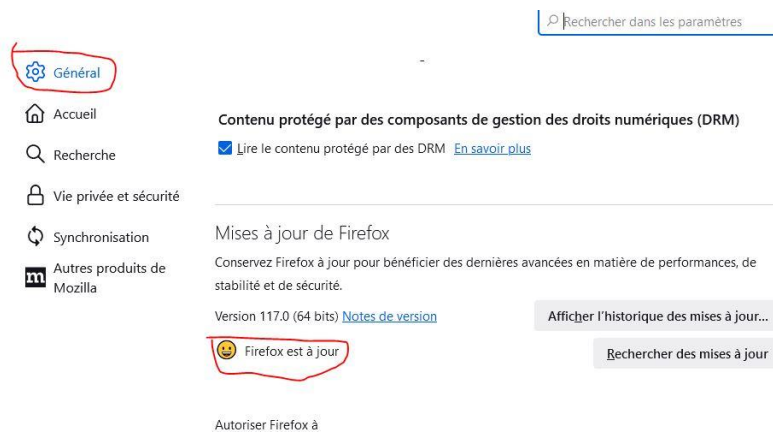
Rechercher dans les paramètres

Général

Accueil

Recherche

Vie privée et sécurité

Synchronisation

Autres produits de Mozilla

Contenu protégé par des composants de gestion des droits numériques (DRM)

Lire le contenu protégé par des DRM En savoir plus

Mises à jour de Firefox

Conservez Firefox à jour pour bénéficier des dernières avancées en matière de performances, de stabilité et de sécurité.

Version 117.0 (64 bits) Notes de version

Afficher l'historique des mises à jour...

Firefox est à jour

Rechercher des mises à jour

Autoriser Firefox à